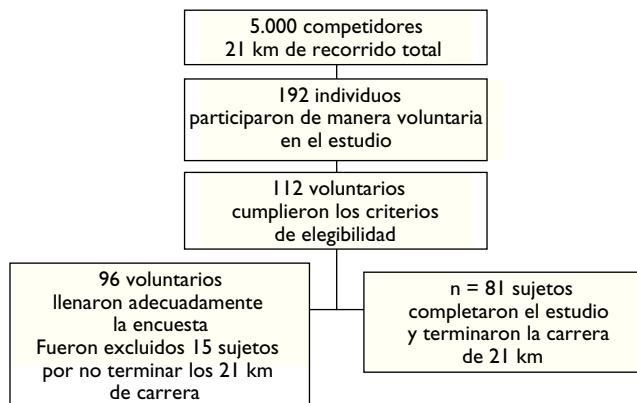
5.000 competidores
21 km de recorrido total

192 individuos
participaron de manera voluntaria
en el estudio

112 voluntarios
cumplieron los criterios
de elegibilidad

96 voluntarios
llenaron adecuadamente
la encuesta
Fueron excluidos 15 sujetos
por no terminar los 21 km
de carrera

n = 81 sujetos
completaron el estudio
y terminaron la carrera
de 21 km